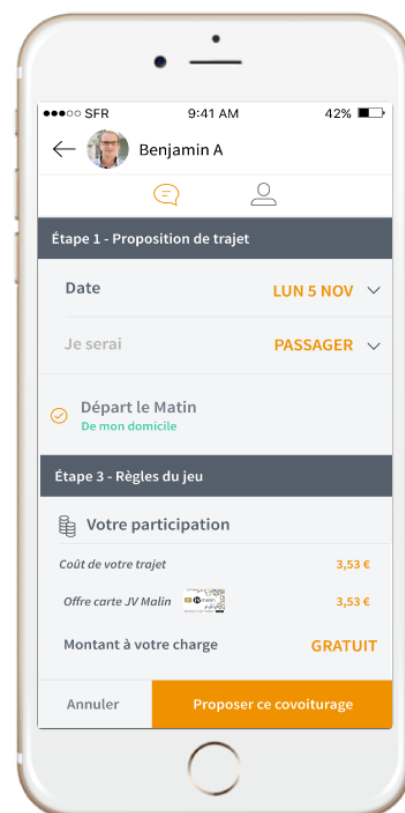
●●●○○ SFR 9:41 AM 42%

Benjamin A

Étape 1 - Proposition de trajet

Date LUN 5 NOV

Je serai PASSAGER

Départ le Matin
De mon domicile

Étape 3 - Règles du jeu

Votre participation

Coût de votre trajet 3,53 €

Offre carte JV Malin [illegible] 3,53 €

Montant à votre charge GRATUIT

Annuler Proposer ce covoiturage